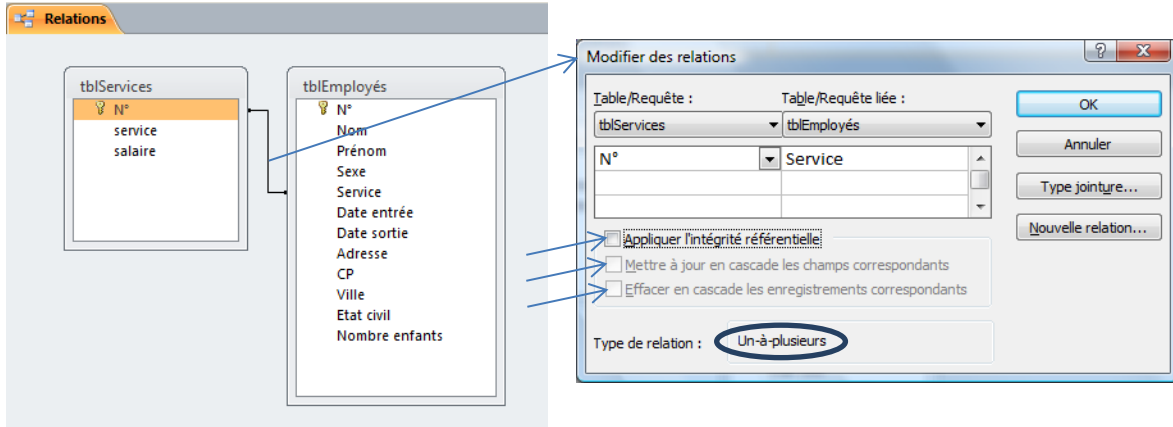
Relations

tblServices
N°
service
salaire

tblEmployés
N°
Nom
Prénom
Sexe
Service
Date entrée
Date sortie
Adresse
CP
Ville
Etat civil
Nombre enfants

Modifier des relations
?
X

Table/Requête :
tblServices
Table/Requête liée :
tblEmployés

| N° | Service |
|---|---|
| | |
| | |

OK
Annuler
Type jointure...
Nouvelle relation...

Appliquer l'intégrité référentielle
Mettre à jour en cascade les champs correspondants
Effacer en cascade les enregistrements correspondants

Type de relation :
Un-à-plusieurs